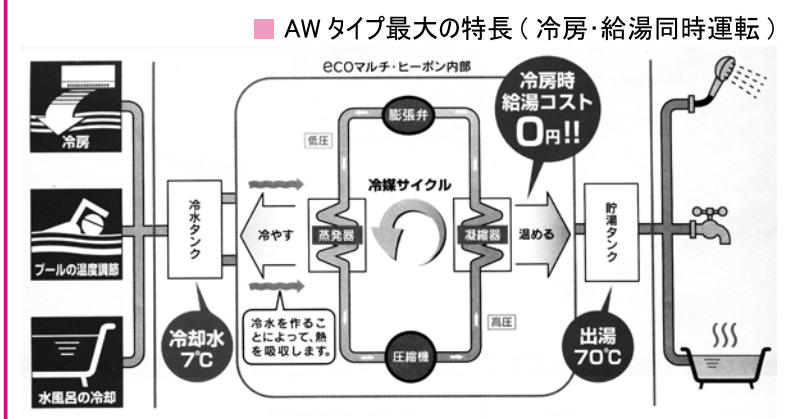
■ AW タイプ最大の特長（冷房･給湯同時運転）

ecoマルチ・ヒーポン内部

冷房時 給湯コスト 0円!!

冷房

プールの温度調節

水風呂の冷却

冷水タンク

冷却水 7℃

冷やす

冷水を作ることによって、熱を吸収します。

低圧

膨張弁

冷媒サイクル

蒸発器

凝縮器

高圧

圧縮機

温める

貯湯タンク

出湯 70℃